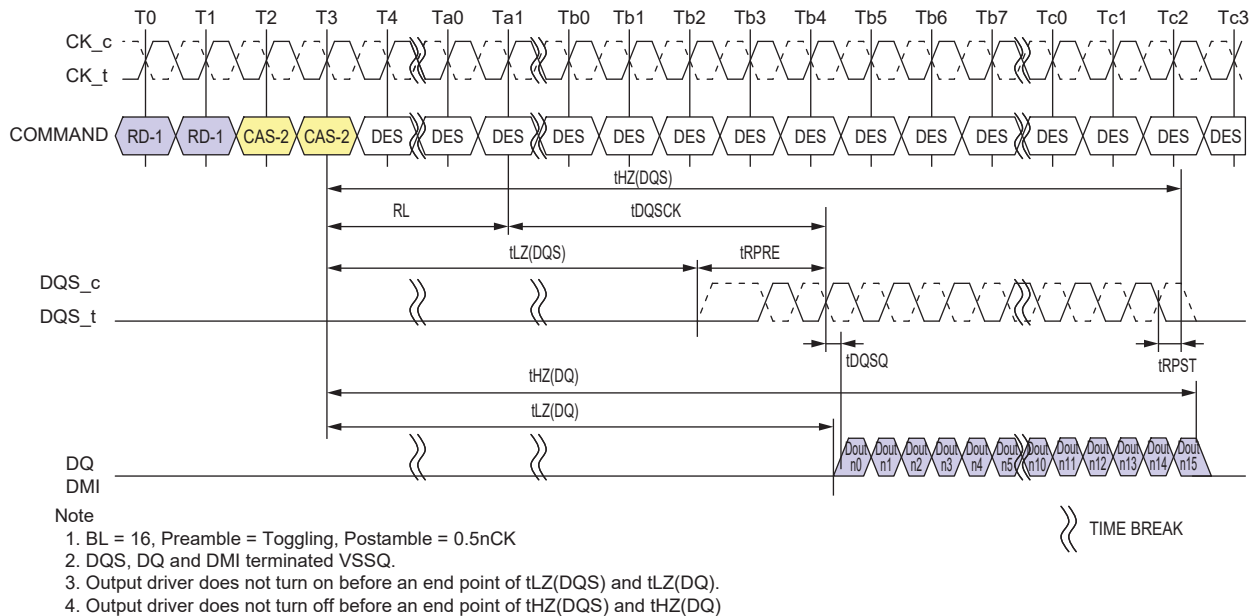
T0 T1 T2 T3 T4 Ta0 Ta1 Tb0 Tb1 Tb2 Tb3 Tb4 Tb5 Tb6 Tb7 Tc0 Tc1 Tc2 Tc3

CK_c
CK_t

COMMAND RD-1 RD-1 CAS-2 CAS-2 DES DES DES DES DES DES DES DES DES DES DES DES DES DES DES

tHZ(DQS)

RL tDQSCK

tLZ(DQS) tRPRE

DQS_c
DQS_t

tDQSQ tRPST

tHZ(DQ)

tLZ(DQ)

DQ
DMI

Dout n0 Dout n1 Dout n2 Dout n3 Dout n4 Dout n5 Dout n10 Dout n11 Dout n12 Dout n13 Dout n14 Dout n15

Note
1. BL = 16, Preamble = Toggling, Postamble = 0.5nCK
2. DQS, DQ and DMI terminated VSSQ.
3. Output driver does not turn on before an end point of tLZ(DQS) and tLZ(DQ).
4. Output driver does not turn off before an end point of tHZ(DQS) and tHZ(DQ)

TIME BREAK